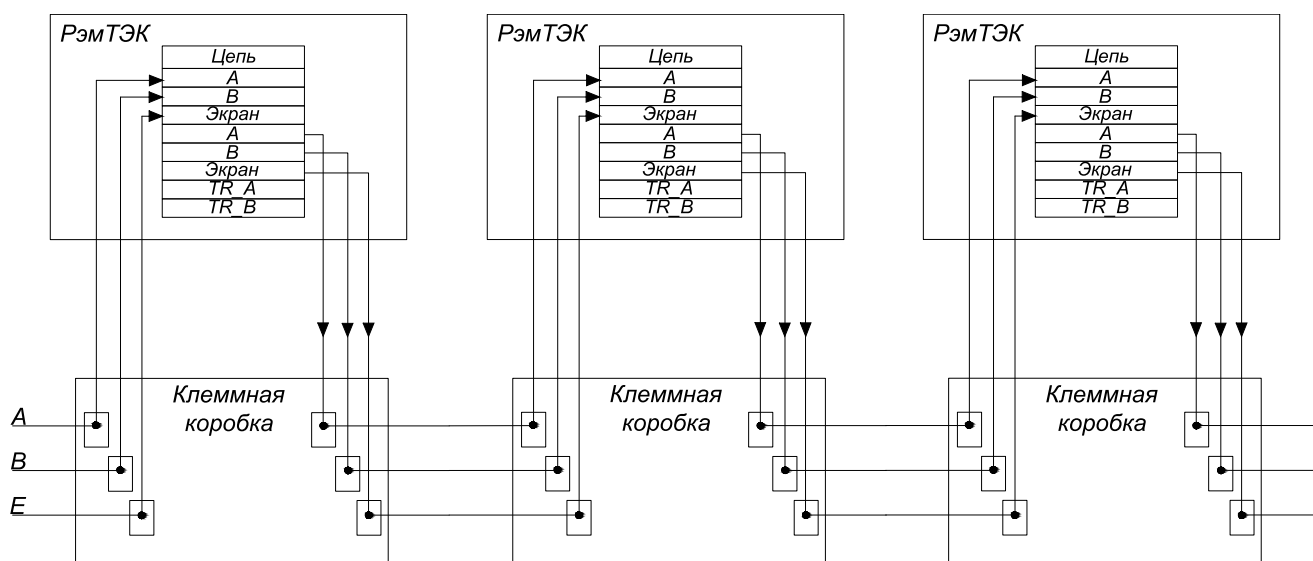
РэмТЭК

| Цепь |
|---|
| A |
| B |
| Экран |
| A |
| B |
| Экран |
| TR_A |
| TR_B |

РэмТЭК

| Цепь |
|---|
| A |
| B |
| Экран |
| A |
| B |
| Экран |
| TR_A |
| TR_B |

РэмТЭК

| Цепь |
|---|
| A |
| B |
| Экран |
| A |
| B |
| Экран |
| TR_A |
| TR_B |

A
B
E

Клеммная коробка

Клеммная коробка

Клеммная коробка